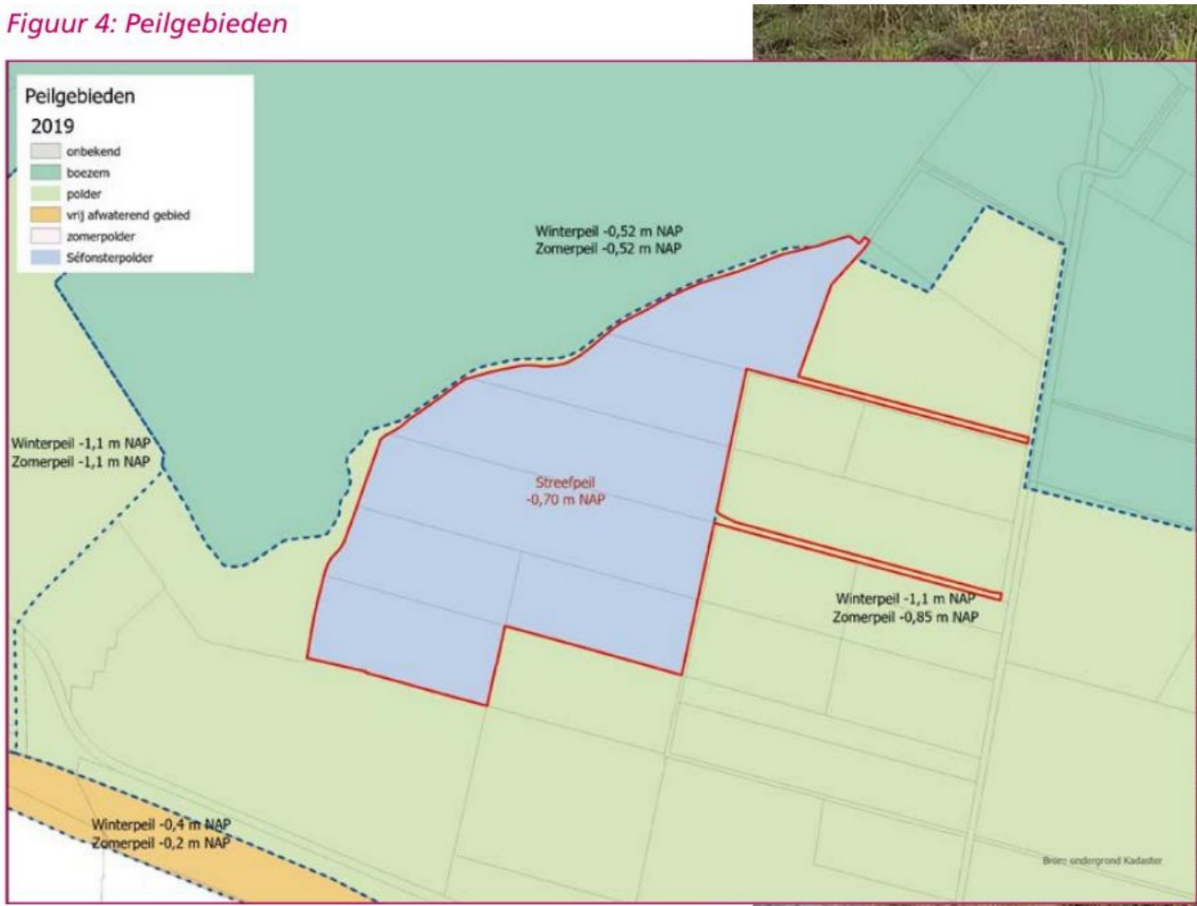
Figuur 4: Peilgebieden

Peilgebieden
2019
onbekend
boezem
polder
vrij afwaterend gebied
zomerpolder
Séfonsterpolder

Winterpeil -0,52 m NAP
Zomerpeil -0,52 m NAP

Winterpeil -1,1 m NAP
Zomerpeil -1,1 m NAP

Streefpeil
-0,70 m NAP

Winterpeil -1,1 m NAP
Zomerpeil -0,85 m NAP

Winterpeil -0,4 m NAP
Zomerpeil -0,2 m NAP

Bron: ondergrond Kadaster